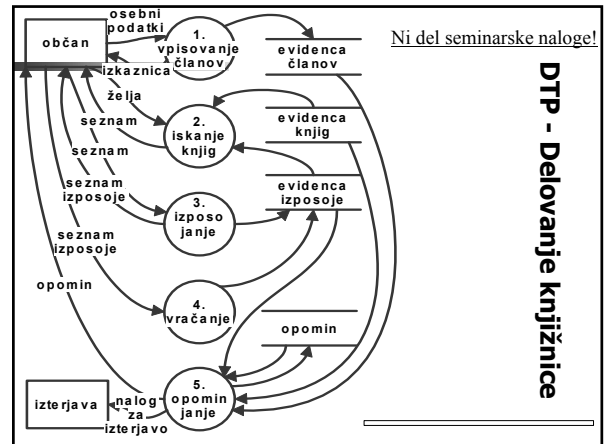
Ni del seminarske naloge!

DTP - Delovanje knjižnice

občan

osebni podatki

1. vpisovanje članov

evidenca članov

izkaznica

želja

2. iskanje knjig

evidenca knjig

seznam

seznam

seznam izposoje

3. izposojanje

evidenca izposoje

seznam izposoje

opomin

4. vračanje

opomin

5. opominjanje

izterjava

nalog za izterjavo